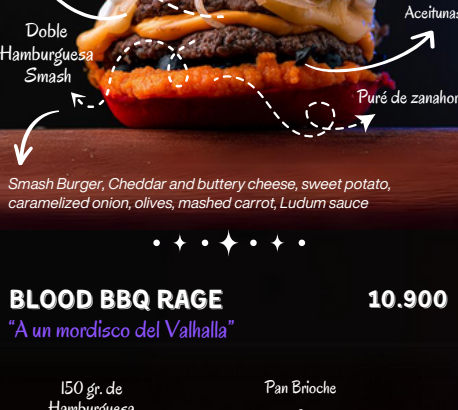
Doble Hamburguesa Smash

Aceitunas

Puré de zanahor

Smash Burger, Cheddar and buttery cheese, sweet potato, caramelized onion, olives, mashed carrot, Ludum sauce

BLOOD BBQ RAGE

10.900

"A un mordisco del Valhalla"

150 gr. de Hamburguesa

Pan Brioche